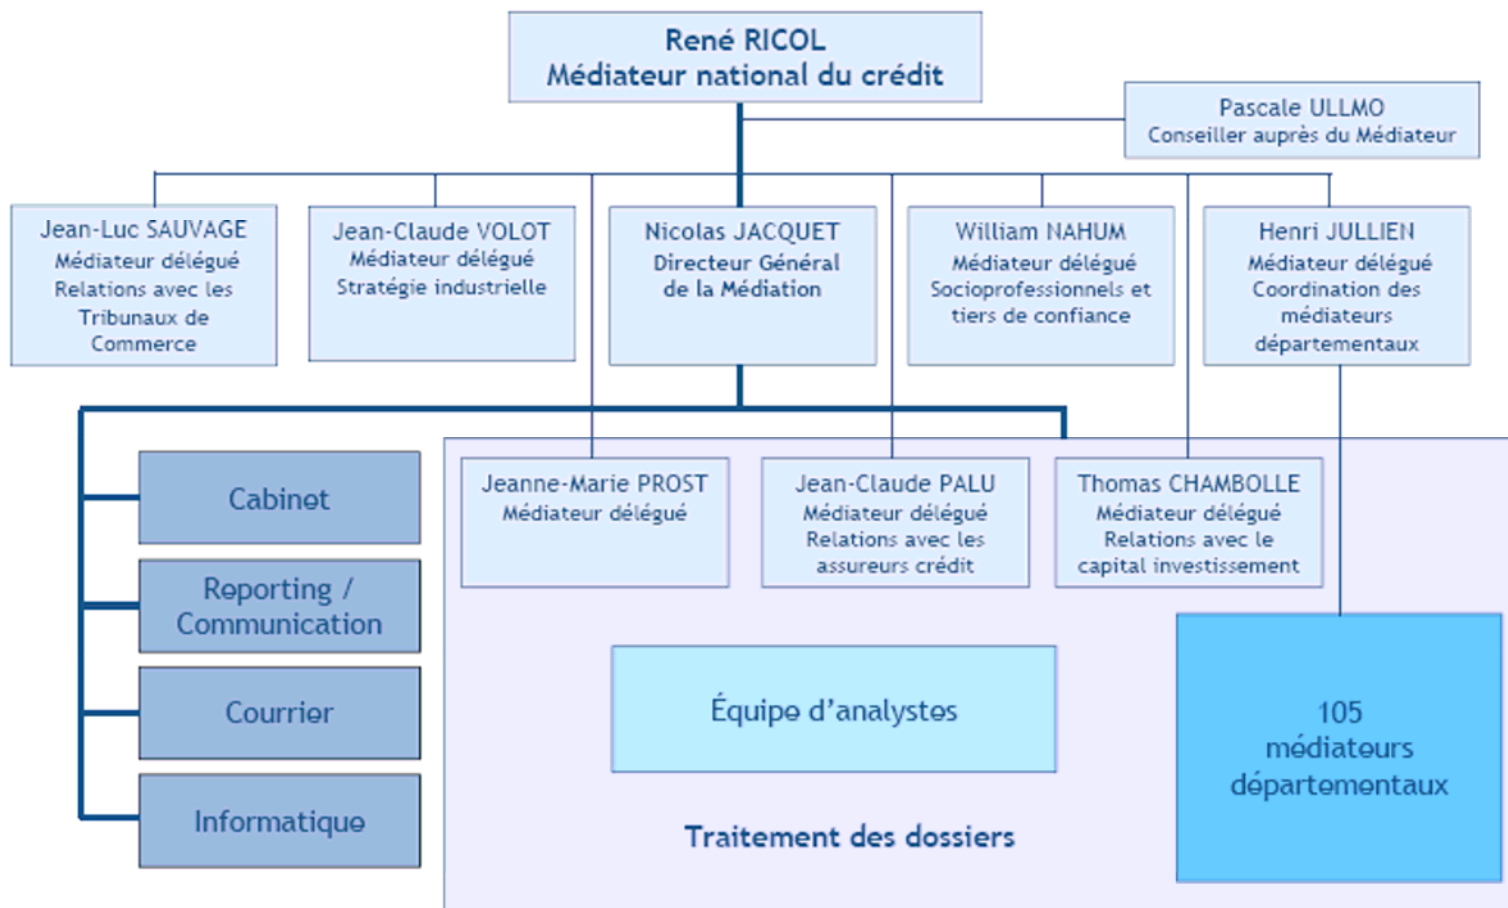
René RICOL
Médiateur national du crédit

Pascale ULLMO
Conseiller auprès du Médiateur

Jean-Luc SAUVAGE
Médiateur délégué
Relations avec les Tribunaux de Commerce

Jean-Claude VOLOT
Médiateur délégué
Stratégie industrielle

Nicolas JACQUET
Directeur Général de la Médiation

William NAHUM
Médiateur délégué
Socioprofessionnels et tiers de confiance

Henri JULLIEN
Médiateur délégué
Coordination des médiateurs départementaux

Cabinet

Reporting / Communication

Courrier

Informatique

Jeanne-Marie PROST
Médiateur délégué

Jean-Claude PALU
Médiateur délégué
Relations avec les assureurs crédit

Thomas CHAMBOLLE
Médiateur délégué
Relations avec le capital investissement

Équipe d'analystes

105 médiateurs départementaux

Traitement des dossiers